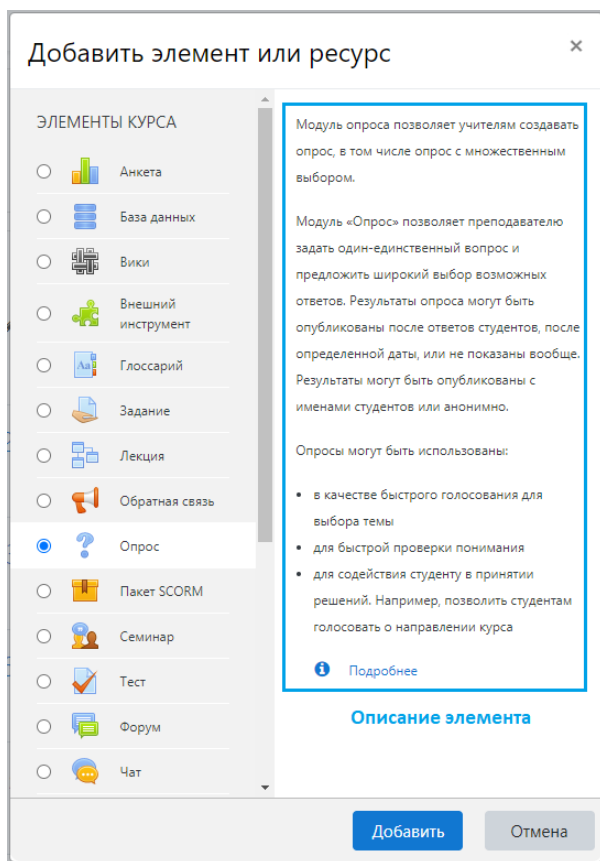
Добавить элемент или ресурс

×

ЭЛЕМЕНТЫ КУРСА

Анкета

База данных

Вики

Внешний инструмент

Глоссарий

Задание

Лекция

Обратная связь

Опрос

Пакет SCORM

Семинар

Тест

Форум

Чат

Модуль опроса позволяет учителям создавать опрос, в том числе опрос с множественным выбором.

Модуль «Опрос» позволяет преподавателю задать один-единственный вопрос и предложить широкий выбор возможных ответов. Результаты опроса могут быть опубликованы после ответов студентов, после определенной даты, или не показаны вообще. Результаты могут быть опубликованы с именами студентов или анонимно.

Опросы могут быть использованы:

- в качестве быстрого голосования для выбора темы
- для быстрой проверки понимания
- для содействия студенту в принятии решений. Например, позволить студентам голосовать о направлении курса

Подробнее

Описание элемента

Добавить

Отмена